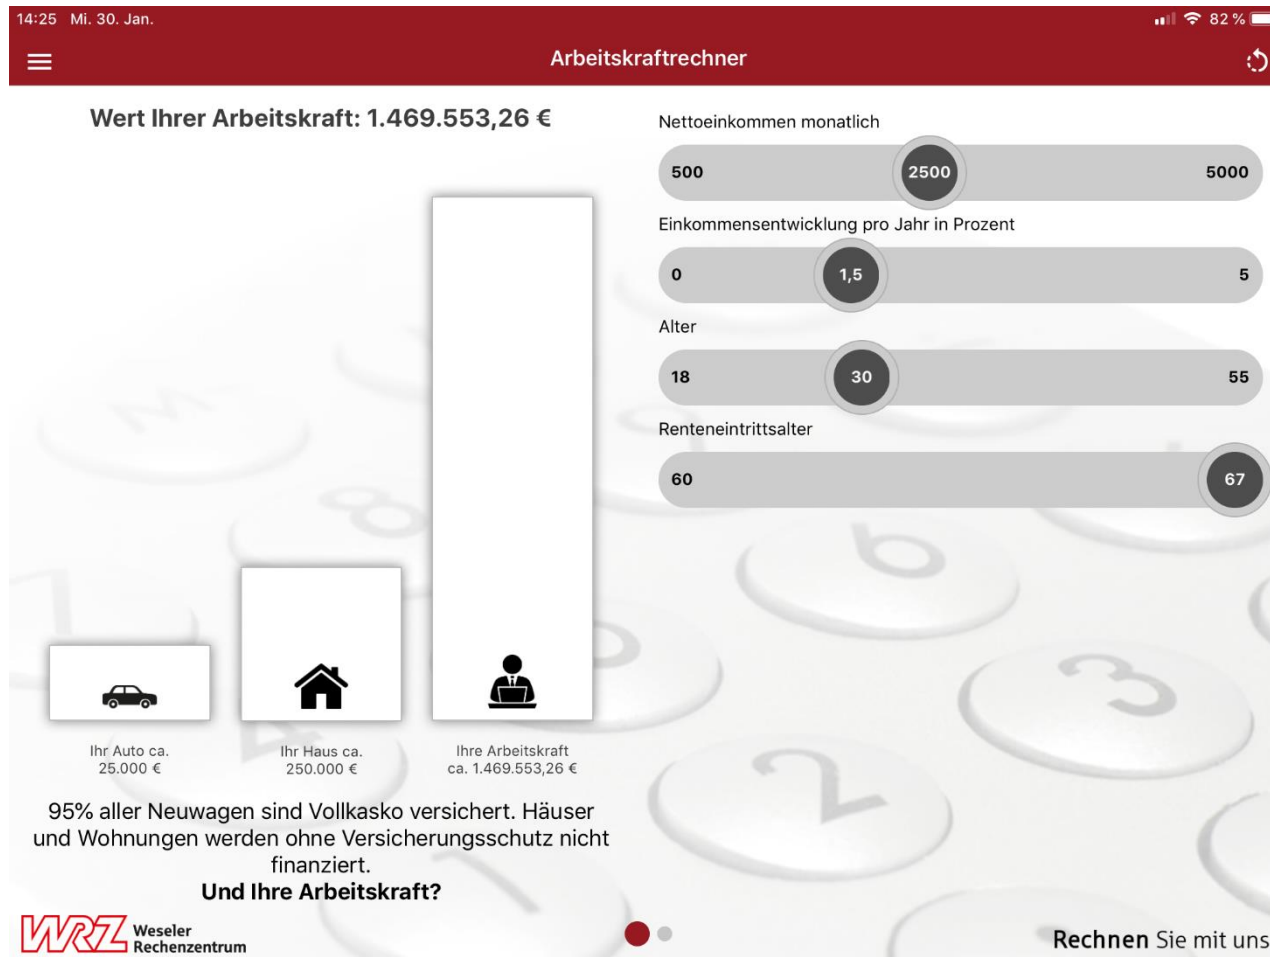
14:25 Mi. 30. Jan.

82 %

Arbeitskraftrechner

Wert Ihrer Arbeitskraft: 1.469.553,26 €

Ihr Auto ca.
25.000 €

Ihr Haus ca.
250.000 €

Ihre Arbeitskraft
ca. 1.469.553,26 €

95% aller Neuwagen sind Vollkasko versichert. Häuser und Wohnungen werden ohne Versicherungsschutz nicht finanziert.
**Und Ihre Arbeitskraft?**

Nettoeinkommen monatlich

500 2500 5000

Einkommensentwicklung pro Jahr in Prozent

0 1,5 5

Alter

18 30 55

Renteneintrittsalter

60 67

WRZ Weseler Rechenzentrum

**Rechnen** Sie mit uns